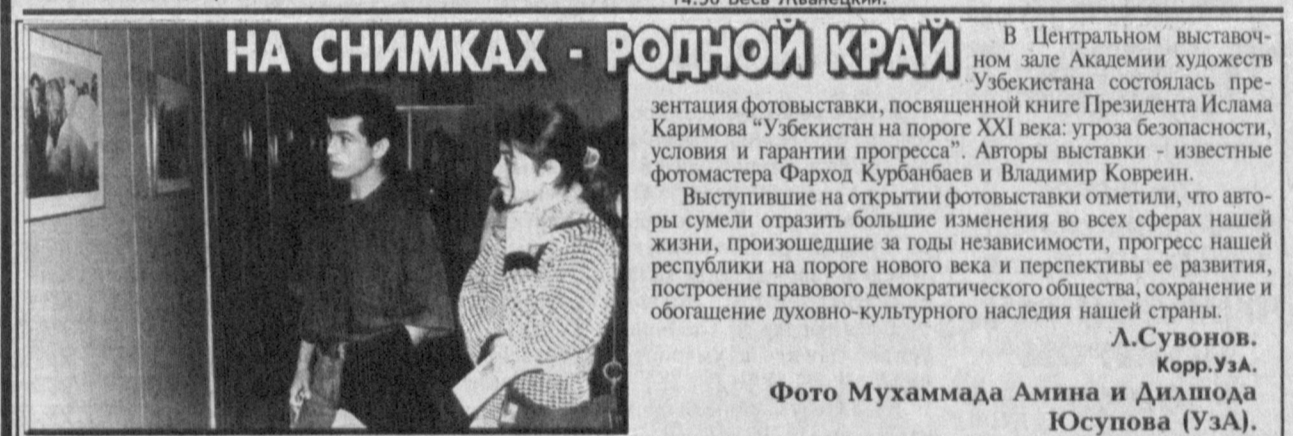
14.30 Весь Жванецкий.

НА СНИМКАХ - РОДНОЙ КРАЙ

В Центральном выставочном зале Академии художеств Узбекистана состоялась презентация фотовыставки, посвященной книге Президента Ислама Каримова "Узбекистан на пороге XXI века: угроза безопасности, условия и гарантии прогресса". Авторы выставки - известные фотомастера Фарход Курбанбаев и Владимир Ковреин.

Выступившие на открытии фотовыставки отметили, что авторы сумели отразить большие изменения во всех сферах нашей жизни, произошедшие за годы независимости, прогресс нашей республики на пороге нового века и перспективы ее развития, построение правового демократического общества, сохранение и обогащение духовно-культурного наследия нашей страны.

Л.Сувонов.
Корр.УзА.
Фото Мухаммада Амина и Дилшода Юсупова (УзА).